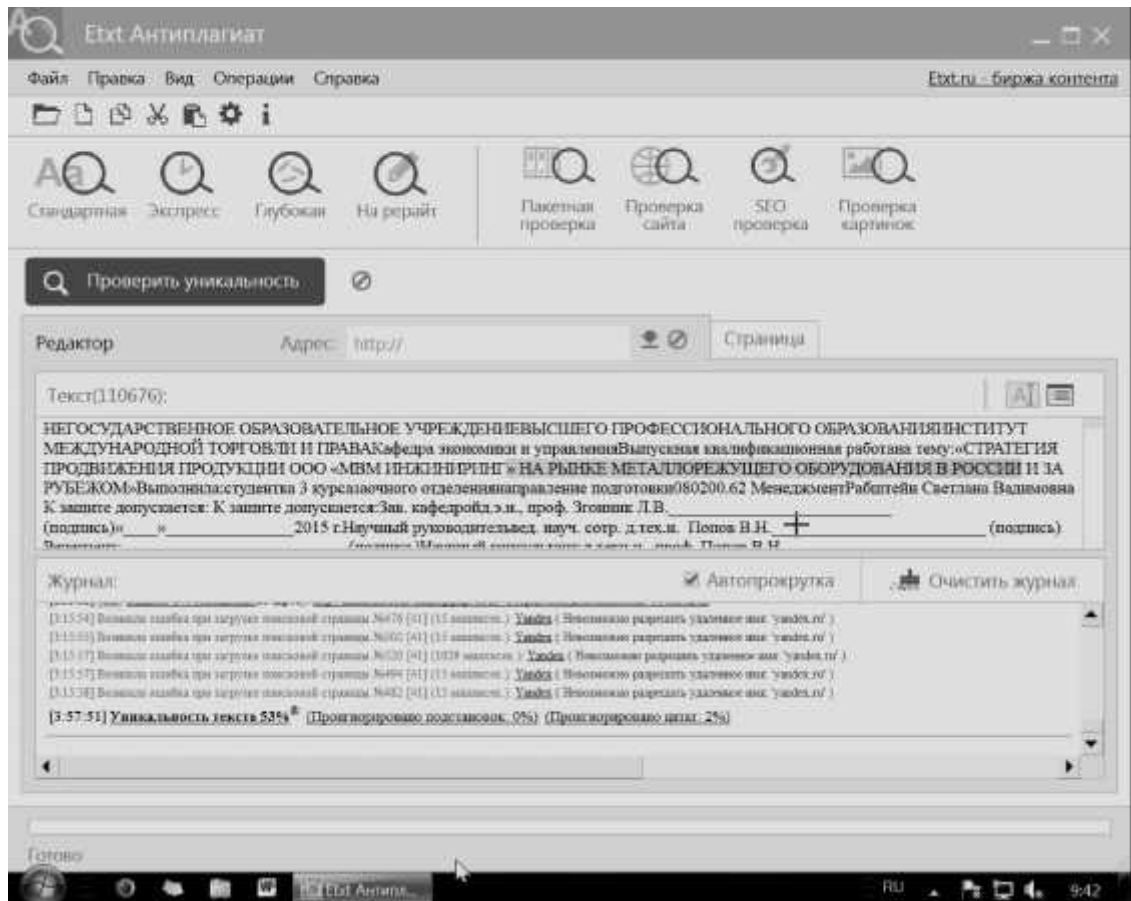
Etxt Антиплагиат

Файл Правка Вид Операции Справка

Etxt.ru - биржа контента

Стандартная Экспресс Глубокая На рерайт

Пакетная проверка Проверка сайта SEO проверка Проверка картинок

Проверить уникальность

Редактор Адрес: http://

Страница

Текст(110676):

НЕГОСУДАРСТВЕННОЕ ОБРАЗОВАТЕЛЬНОЕ УЧРЕЖДЕНИЕВЫСШЕГО ПРОФЕССИОНАЛЬНОГО ОБРАЗОВАНИЯИНСТИТУТ МЕЖДУНАРОДНОЙ ТОРГОВЛИ И ПРАВАКафедра экономики и управленияВыпускная квалификационная работана тему:«СТРАТЕГИЯ ПРОДВИЖЕНИЯ ПРОДУКЦИИ ООО «МВМ ИНЖИНИРИНГ» НА РЫНКЕ МЕТАЛЛОРЕЖУЩЕГО ОБОРУДОВАНИЯ В РОССИИ И ЗА РУБЕЖОМ»Выполнила:студентка 3 курсазаочного отделениянаправление подготовки080200.62 МенеджментРабштейн Светлана Вадимовна К защите допускается: К защите допускается:Зав. кафедройд.э.н., проф. Згонник Л.В.
(подпись)«____»______________2015 г.Научный руководительвед. науч. сотр. д.тех.н. Попов В.Н. ______________ (подпись)
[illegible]

Журнал:

Автопрокрутка

Очистить журнал

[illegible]
[3:15:54] Возникла ошибка при загрузке поисковой страницы №478 [41] (15 попыток.) Yandex ( Невозможно разрешить удаленное имя: 'yandex.ru' )
[3:15:55] Возникла ошибка при загрузке поисковой страницы №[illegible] [41] (15 попыток.) Yandex ( Невозможно разрешить удаленное имя: 'yandex.ru' )
[3:15:57] Возникла ошибка при загрузке поисковой страницы №520 [41] (1039 попыток.) Yandex ( Невозможно разрешить удаленное имя: 'yandex.ru' )
[3:15:57] Возникла ошибка при загрузке поисковой страницы №494 [41] (15 попыток.) Yandex ( Невозможно разрешить удаленное имя: 'yandex.ru' )
[3:15:58] Возникла ошибка при загрузке поисковой страницы №482 [41] (15 попыток.) Yandex ( Невозможно разрешить удаленное имя: 'yandex.ru' )
[3:57:51] Уникальность текста 53% (Проигнорировано подстановок: 0%) (Проигнорировано цитат: 2%)

Готово

Etxt Антипл...

RU 9:42